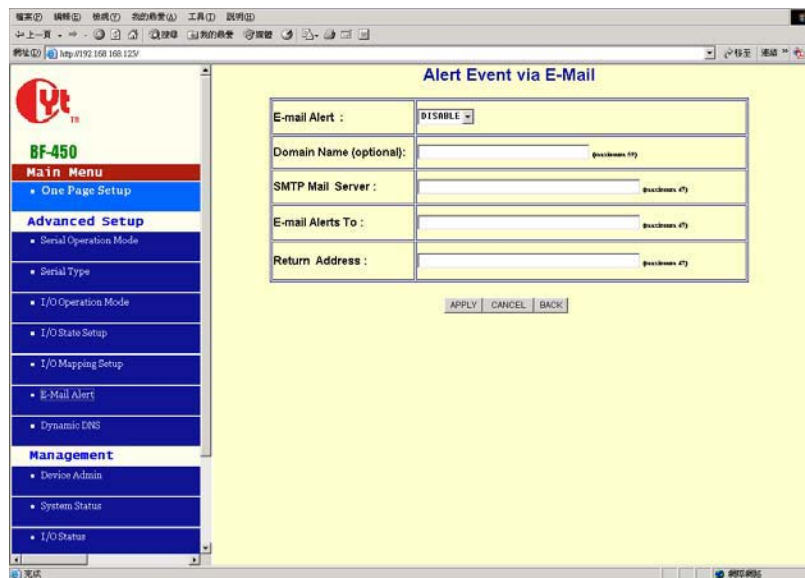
檔案(F) 編輯(E) 檢視(V) 我的最愛(A) 工具(T) 說明(H)

上一頁 搜尋 我的最愛 媒體

網址(D) http://192.168.168.125/

移至 連結

YT TM

BF-450

Main Menu

• One Page Setup

Advanced Setup

• Serial Operation Mode

• Serial Type

• I/O Operation Mode

• I/O State Setup

• I/O Mapping Setup

• E-Mail Alert

• Dynamic DNS

Management

• Device Admin

• System Status

• I/O Status

Alert Event via E-Mail

| | |
|---|---|
| E-mail Alert : | DISABLE |
| Domain Name (optional): | (maximum 59) |
| SMTP Mail Server : | (maximum 47) |
| E-mail Alerts To : | (maximum 47) |
| Return Address : | (maximum 47) |

APPLY CANCEL BACK

完成

網際網路